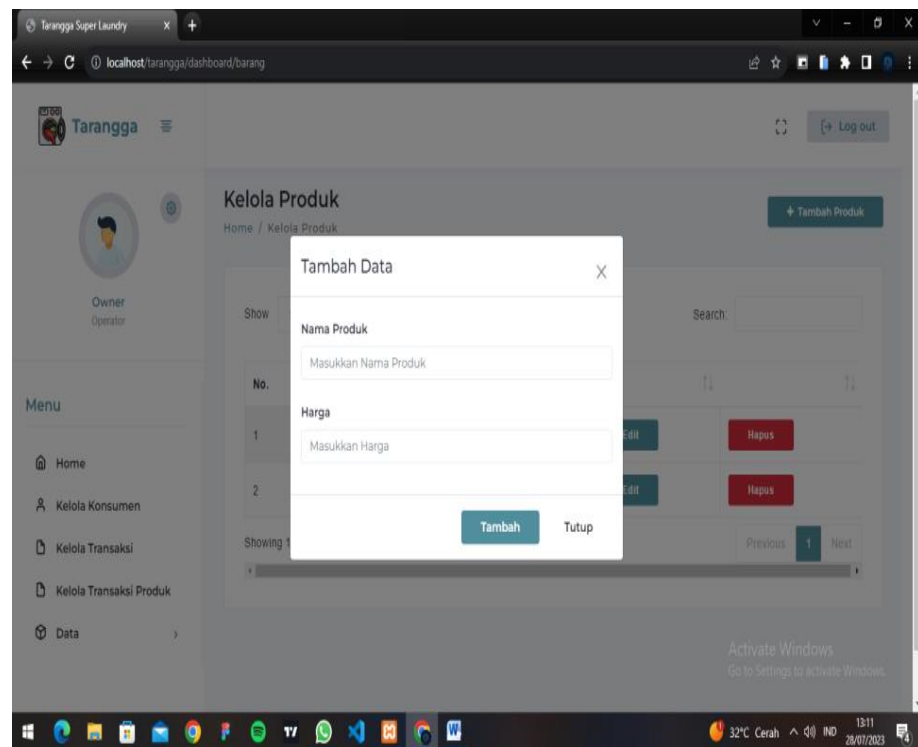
Tarangga Super Laundry

localhost/tarangga/dashboard/barang

Tarangga

Log out

Owner
Operator

Menu

Home

Kelola Konsumen

Kelola Transaksi

Kelola Transaksi Produk

Data

Kelola Produk
Home / Kelola Produk

+ Tambah Produk

Show

Search:

No.

1

2

Showing 1

Edit

Edit

Hapus

Hapus

Previous 1 Next

Tambah Data

Nama Produk

Masukkan Nama Produk

Harga

Masukkan Harga

Tambah

Tutup

Activate Windows
Go to Settings to activate Windows.

32°C Cerah IND 13:11 28/07/2023